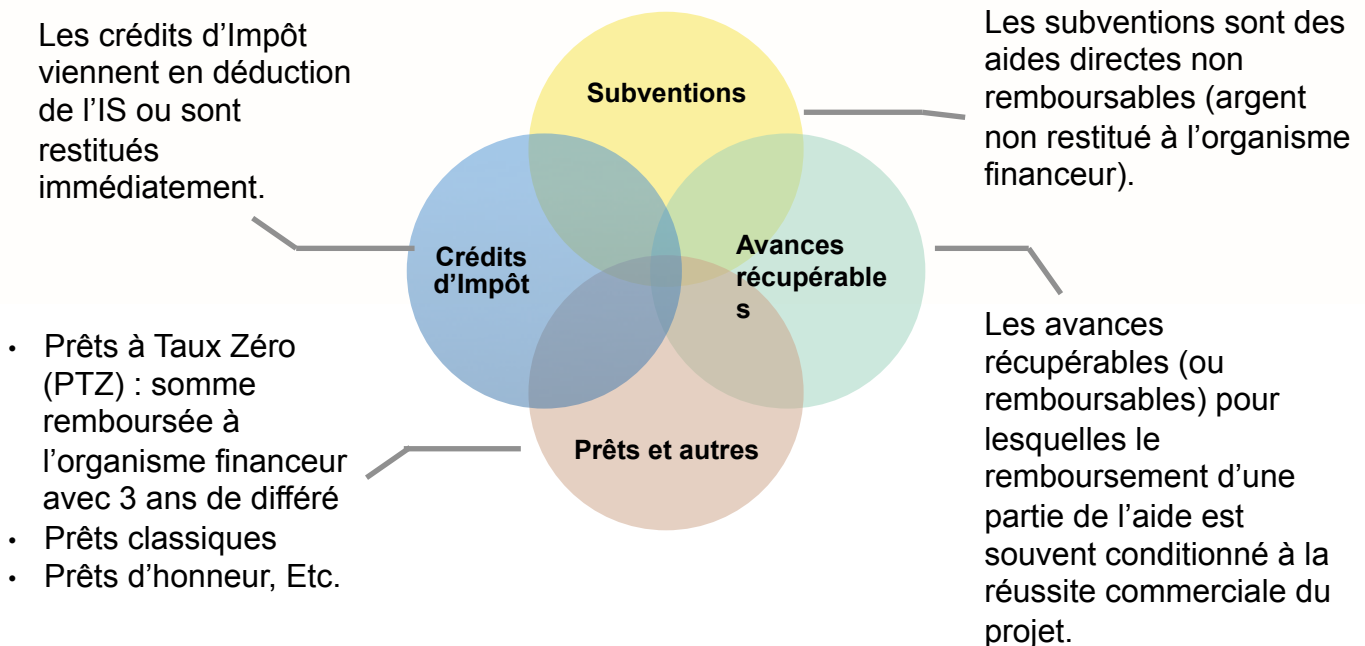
Les crédits d’Impôt viennent en déduction de l’IS ou sont restitués immédiatement.

Subventions

Les subventions sont des aides directes non remboursables (argent non restitué à l’organisme financeur).

Crédits d’Impôt

Avances récupérable s

Prêts et autres

• Prêts à Taux Zéro (PTZ) : somme remboursée à l’organisme financeur avec 3 ans de différé
• Prêts classiques
• Prêts d’honneur, Etc.

Les avances récupérables (ou remboursables) pour lesquelles le remboursement d’une partie de l’aide est souvent conditionné à la réussite commerciale du projet.